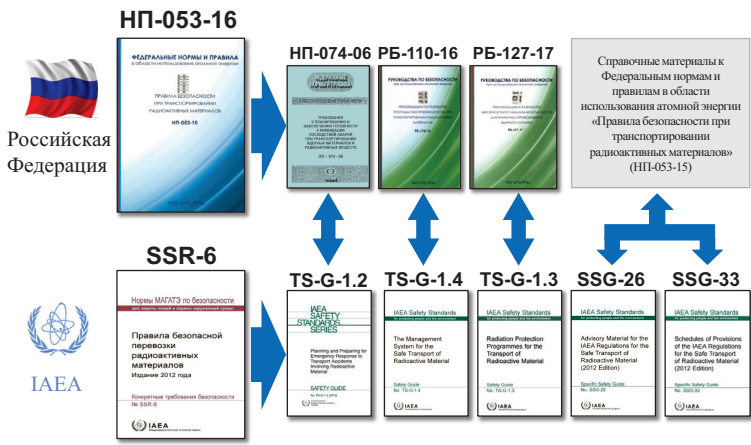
НП-053-16

ФЕДЕРАЛЬНЫЕ НОРМЫ И ПРАВИЛА в области использования атомной энергии

ПРАВИЛА БЕЗОПАСНОСТИ ПРИ ТРАНСПОРТИРОВАНИИ РАДИОАКТИВНЫХ МАТЕРИАЛОВ

НП-053-16

Российская Федерация

НП-074-06

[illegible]

НП-074-06

РБ-110-16

РУКОВОДСТВО ПО БЕЗОПАСНОСТИ

РБ-110-16

РБ-127-17

РУКОВОДСТВО ПО БЕЗОПАСНОСТИ

РБ-127-17

Справочные материалы к Федеральным нормам и правилам в области использования атомной энергии «Правила безопасности при транспортировании радиоактивных материалов» (НП-053-15)

SSR-6

Нормы МАГАТЭ по безопасности

Правила безопасной перевозки радиоактивных материалов
Издание 2012 года

Конкретные требования безопасности
№ SSR-6

IAEA

IAEA

TS-G-1.2

IAEA SAFETY STANDARDS SERIES

Planning and Preparing for Emergency Response to Transport Accidents Involving Radioactive Material

SAFETY GUIDE

TS-G-1.4

IAEA Safety Standards

The Management System for the Safe Transport of Radioactive Material

Safety Guide
No. TS-G-1.4

TS-G-1.3

IAEA Safety Standards

Radiation Protection Programmes for the Transport of Radioactive Material

Safety Guide
No. TS-G-1.3

SSG-26

IAEA Safety Standards

Advisory Material for the IAEA Regulations for the Safe Transport of Radioactive Material (2012 Edition)

Specific Safety Guide
No. SSG-26

SSG-33

IAEA Safety Standards

Schedules of Provisions of the IAEA Regulations for the Safe Transport of Radioactive Material (2012 Edition)

Specific Safety Guide
No. SSG-33